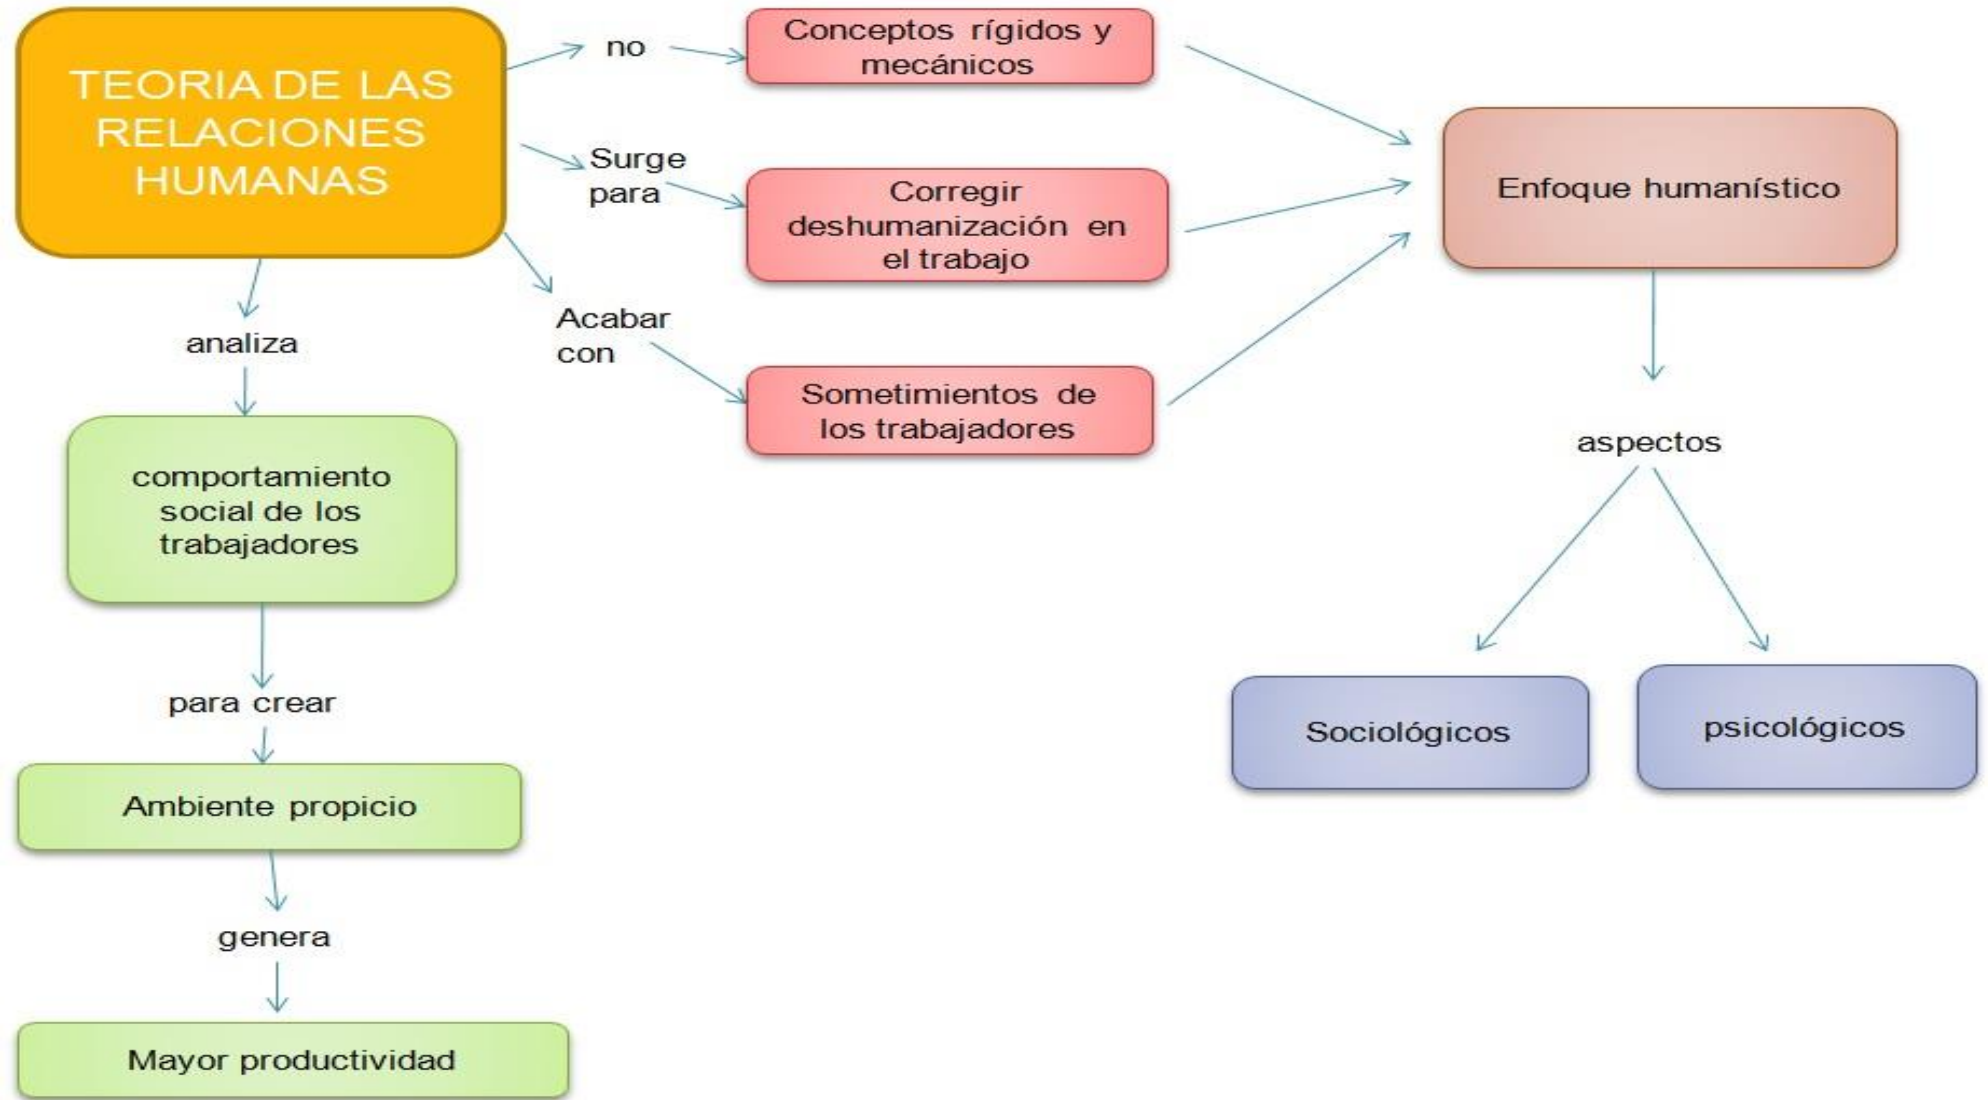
TEORIA DE LAS RELACIONES HUMANAS

no

Conceptos rígidos y mecánicos

Surge para

Corregir deshumanización en el trabajo

Acabar con

Sometimientos de los trabajadores

Enfoque humanístico

aspectos

Sociológicos

psicológicos

analiza

comportamiento social de los trabajadores

para crear

Ambiente propicio

genera

Mayor productividad